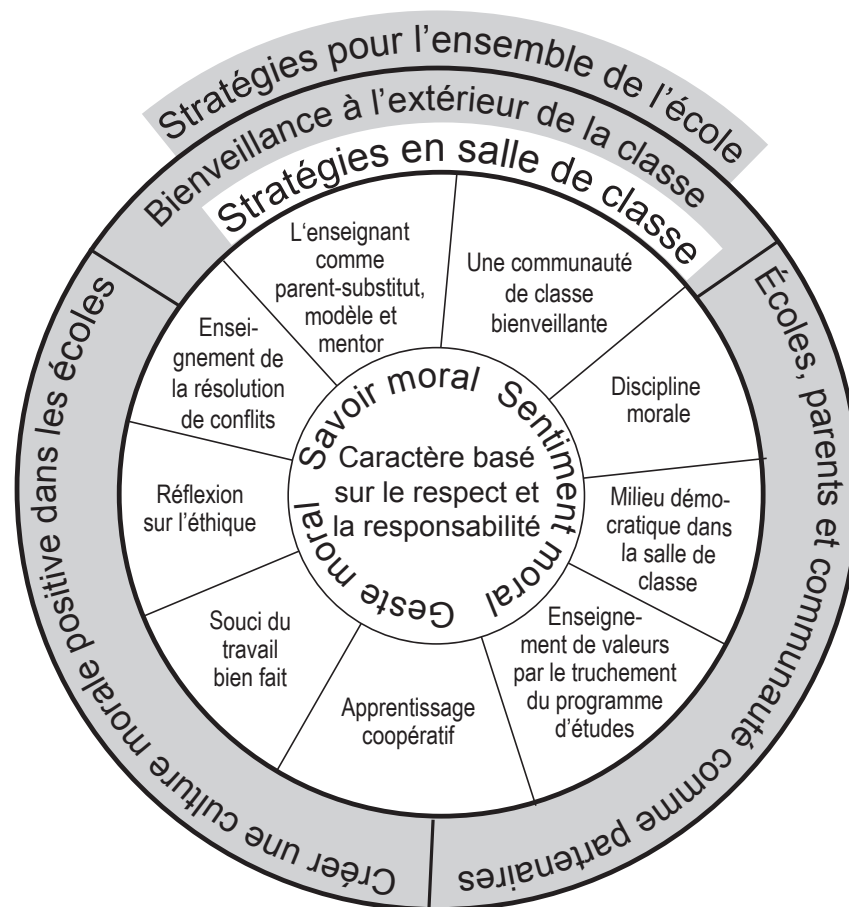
Stratégies pour l'ensemble de l'école

Bienveillance à l'extérieur de la classe

Stratégies en salle de classe

Créer une culture morale positive dans les écoles

Écoles, parents et communauté comme partenaires

L'enseignant comme parent-substitut, modèle et mentor

Une communauté de classe bienveillante

Discipline morale

Milieu démocratique dans la salle de classe

Enseignement de valeurs par le truchement du programme d'études

Apprentissage coopératif

Souci du travail bien fait

Réflexion sur l'éthique

Enseignement de la résolution de conflits

Savoir moral

Sentiment moral

Geste moral

Caractère basé sur le respect et la responsabilité